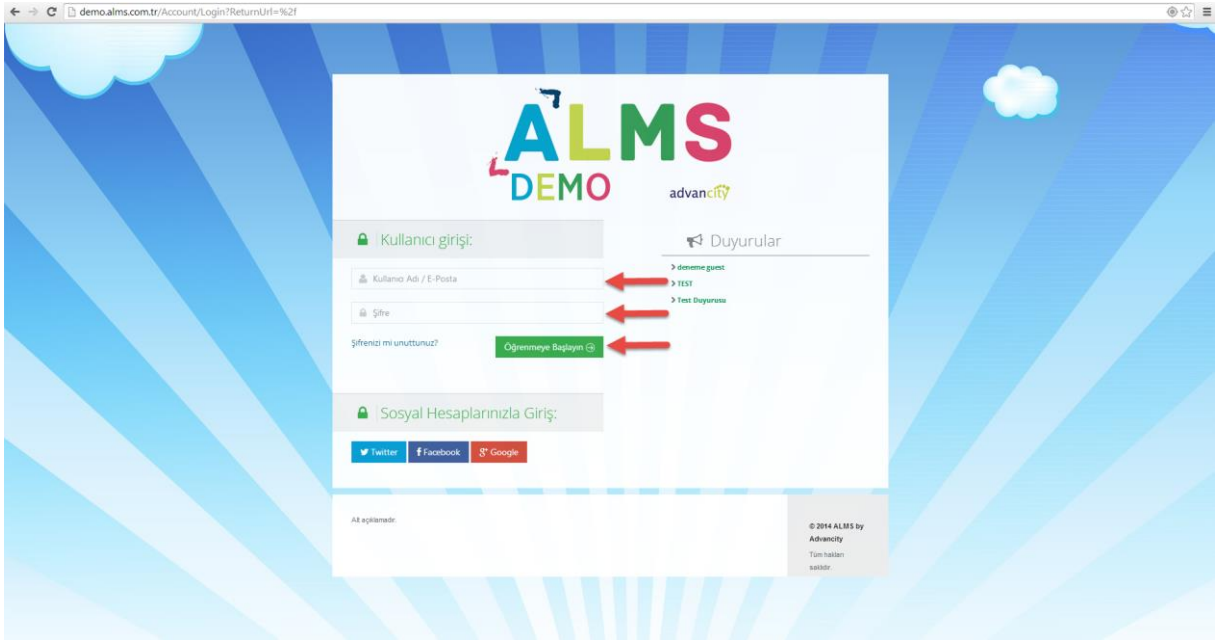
demo.alms.com.tr/Account/Login?ReturnUrl=%2f

ALMS
DEMO
advancity

Kullanıcı girişi:

Kullanıcı Adı / E-Posta

Şifre

Şifrenizi mi unuttunuz?

Öğrenmeye Başlayın

Sosyal Hesaplarınızla Giriş:

Twitter
Facebook
Google

Duyurular

> deneme guest
> TEST
> Test Duyurusu

Alt açıklamadır.

© 2014 ALMS by Advancity
Tüm hakları saklıdır.